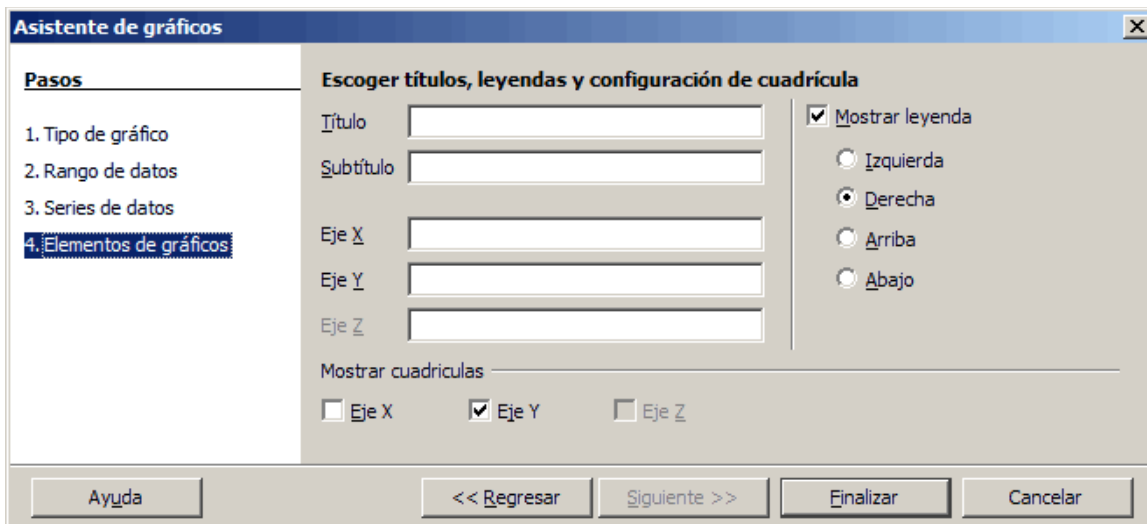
Asistente de gráficos

Pasos

1. Tipo de gráfico
2. Rango de datos
3. Series de datos
4. Elementos de gráficos

Escoger títulos, leyendas y configuración de cuadrícula

Título

Subtítulo

Eje X

Eje Y

Eje Z

Mostrar leyenda

Izquierda

Derecha

Arriba

Abajo

Mostrar cuadriculas

Eje X

Eje Y

Eje Z

Ayuda

<< Regresar

Siguiente >>

Finalizar

Cancelar